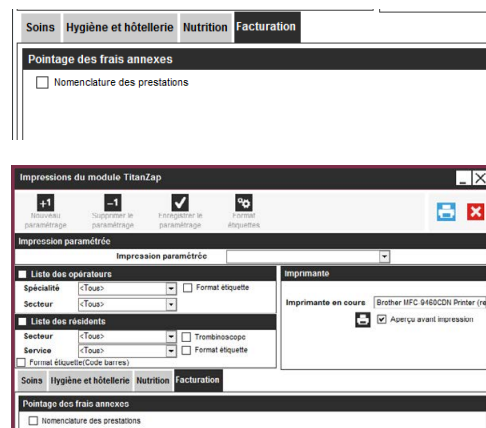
Soins Hygiène et hôtellerie Nutrition Facturation

Pointage des frais annexes

Nomenclature des prestations

Impressions du module TitanZap

Nouveau paramétrage
Supprimer le paramétrage
Enregistrer le paramétrage
Format étiquettes

Impression paramétrée

Impression paramétrée

Liste des opérateurs

Spécialité <Tous>
Format étiquette
Secteur <Tous>

Liste des résidents

Secteur <Tous>
Trombinoscope
Service <Tous>
Format étiquette
Format étiquette(Code barres)

Imprimante

Imprimante en cours Brother MFC 9460CDN Printer (re

Aperçu avant impression

Soins Hygiène et hôtellerie Nutrition Facturation

Pointage des frais annexes

Nomenclature des prestations